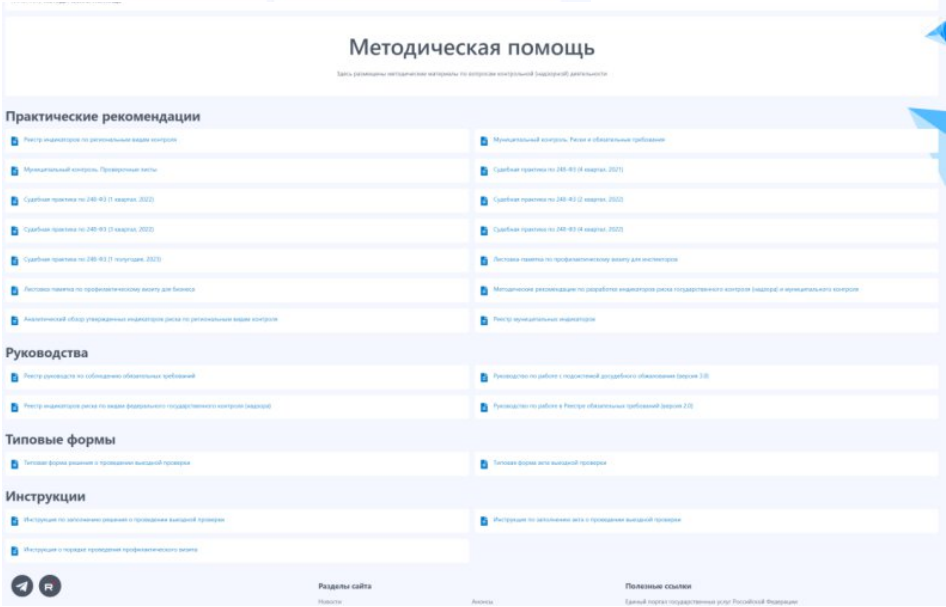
Методическая помощь

Здесь размещены методические материалы по вопросам контрольной (надзорной) деятельности

Практические рекомендации

Реестр индикаторов по региональным видам контроля

Муниципальный контроль. Риски и обязательные требования

Муниципальный контроль. Проверочные листы

Судебная практика по 248-ФЗ (4 квартал, 2021)

Судебная практика по 248-ФЗ (1 квартал, 2022)

Судебная практика по 248-ФЗ (2 квартал, 2022)

Судебная практика по 248-ФЗ (3 квартал, 2022)

Судебная практика по 248-ФЗ (4 квартал, 2022)

Судебная практика по 248-ФЗ (1 полугодие, 2023)

Листовка памятка по профилактическому визиту для инспекторов

Листовка памятка по профилактическому визиту для бизнеса

Методические рекомендации по разработке индикаторов риска государственного контроля (надзора) и муниципального контроля

Аналитический обзор утвержденных индикаторов риска по региональным видам контроля

Реестр муниципальных индикаторов

Руководства

Реестр руководств по соблюдению обязательных требований

Руководство по работе с подсистемой досудебного обжалования (версия 2.0)

Реестр индикаторов риска по видам федерального государственного контроля (надзора)

Руководство по работе в Реестре обязательных требований (версия 2.0)

Типовые формы

Типовая форма решения о проведении выездной проверки

Типовая форма акта выездной проверки

Инструкции

Инструкция по заполнению решения о проведении выездной проверки

Инструкция по заполнению акта о проведении выездной проверки

Инструкция о порядке проведения профилактического визита

Разделы сайта

Новости

Анонсы

Полезные ссылки

Единый портал государственных услуг Российской Федерации